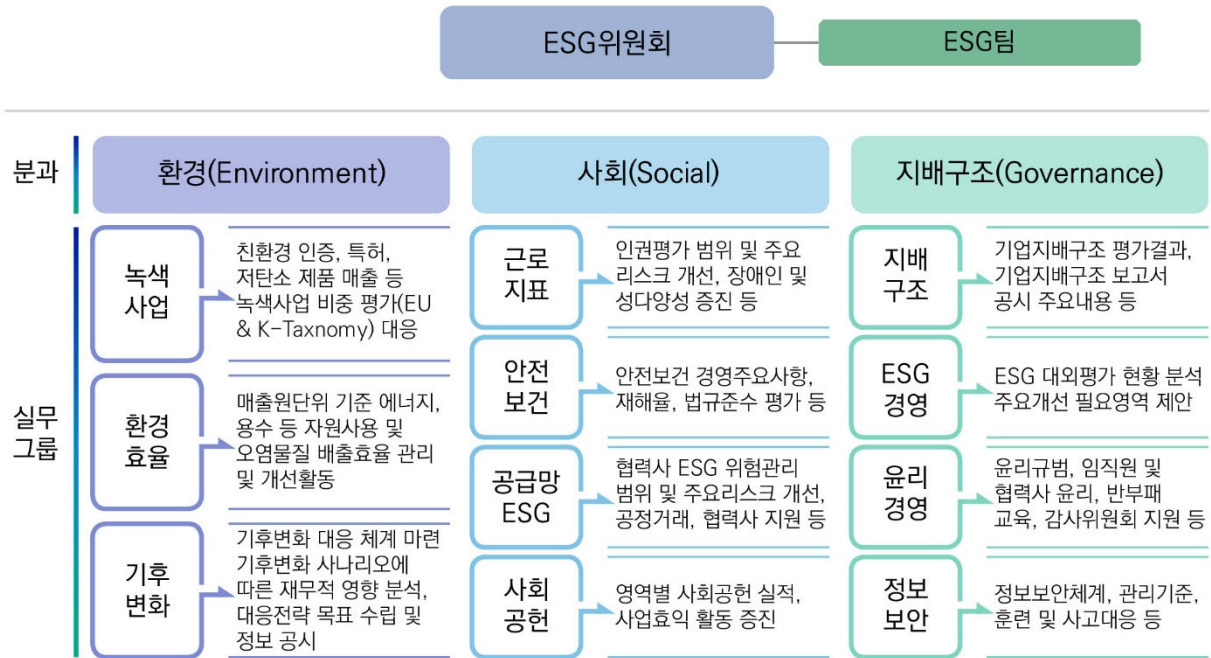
ESG위원회

ESG팀

분과

환경(Environment)

사회(Social)

지배구조(Governance)

실무 그룹

녹색 사업

친환경 인증, 특허, 저탄소 제품 매출 등 녹색사업 비중 평가(EU & K-Taxnomy) 대응

환경 효율

매출원단위 기준 에너지, 용수 등 자원사용 및 오염물질 배출효율 관리 및 개선활동

기후 변화

기후변화 대응 체계 마련 기후변화 사나리오에 따른 재무적 영향 분석, 대응전략 목표 수립 및 정보 공시

근로 지표

인권평가 범위 및 주요 리스크 개선, 장애인 및 성다양성 증진 등

안전 보건

안전보건 경영주요사항, 재해율, 법규준수 평가 등

공급망 ESG

협력사 ESG 위험관리 범위 및 주요리스크 개선, 공정거래, 협력사 지원 등

사회 공헌

영역별 사회공헌 실적, 사업효익 활동 증진

지배 구조

기업지배구조 평가결과, 기업지배구조 보고서 공시 주요내용 등

ESG 경영

ESG 대외평가 현황 분석 주요개선 필요영역 제안

윤리 경영

윤리규범, 임직원 및 협력사 윤리, 반부패 교육, 감사위원회 지원 등

정보 보안

정보보안체계, 관리기준, 훈련 및 사고대응 등